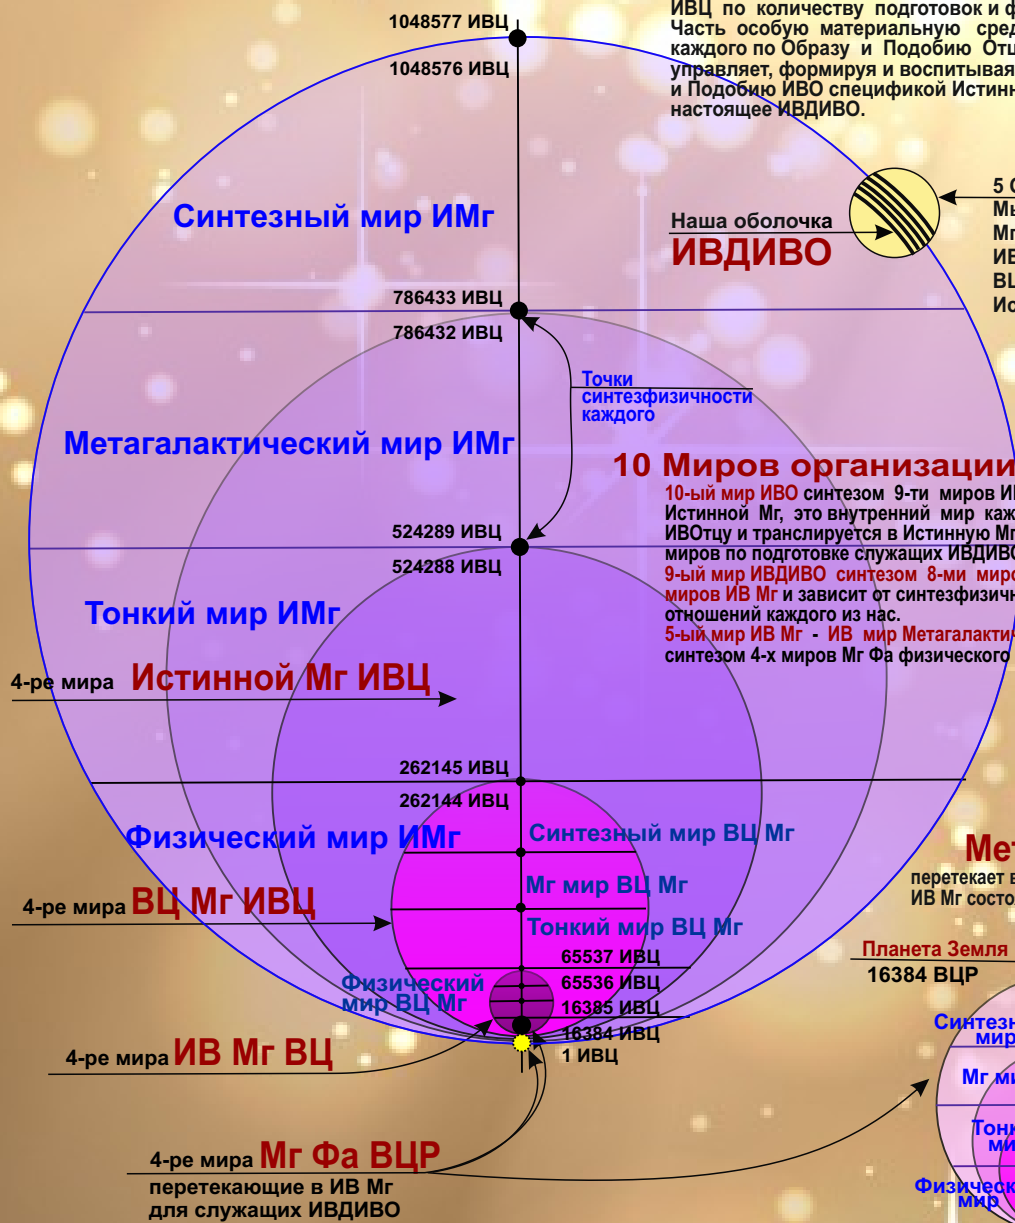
ИВЦ по количеству подготовок и ф
Часть особую материальную сред
каждого по Образу и Подобию Отц
управляет, формируя и воспитывая
и Подобию ИВО спецификой Истинн
настоящее ИВДИВО.

1048577 ИВЦ
1048576 ИВЦ

Синтезный мир ИМг

Наша оболочка
ИВДИВО

5 С
Мы
Мг
ИВ
ВЦ
Ис

786433 ИВЦ
786432 ИВЦ

Точки синтезфизичности каждого

Метагалактический мир ИМг

10 Миров организации
10-ый мир ИВО синтезом 9-ти миров И
Истинной Мг, это внутренний мир каж
ИВОтцу и транслируется в Истинную Мг
миров по подготовке служащих ИВДИВО
9-ый мир ИВДИВО синтезом 8-ми миро
миров ИВ Мг и зависит от синтезфизичн
отношений каждого из нас.
5-ый мир ИВ Мг - ИВ мир Метагалакти
синтезом 4-х миров Мг Фа физического

524289 ИВЦ
524288 ИВЦ

Тонкий мир ИМг

4-ре мира Истинной Мг ИВЦ

262145 ИВЦ
262144 ИВЦ

Физический мир ИМг
Синтезный мир ВЦ Мг
Мг мир ВЦ Мг
Тонкий мир ВЦ Мг

4-ре мира ВЦ Мг ИВЦ

65537 ИВЦ
65536 ИВЦ
16385 ИВЦ
16384 ИВЦ
1 ИВЦ

Физический мир ВЦ Мг

4-ре мира ИВ Мг ВЦ

Мет
перетекает в
ИВ Мг состо

Планета Земля
16384 ВЦР

Синтезн мир
Мг ми
Тонк ми
Физическ мир

4-ре мира Мг Фа ВЦР
перетекающие в ИВ Мг
для служащих ИВДИВО